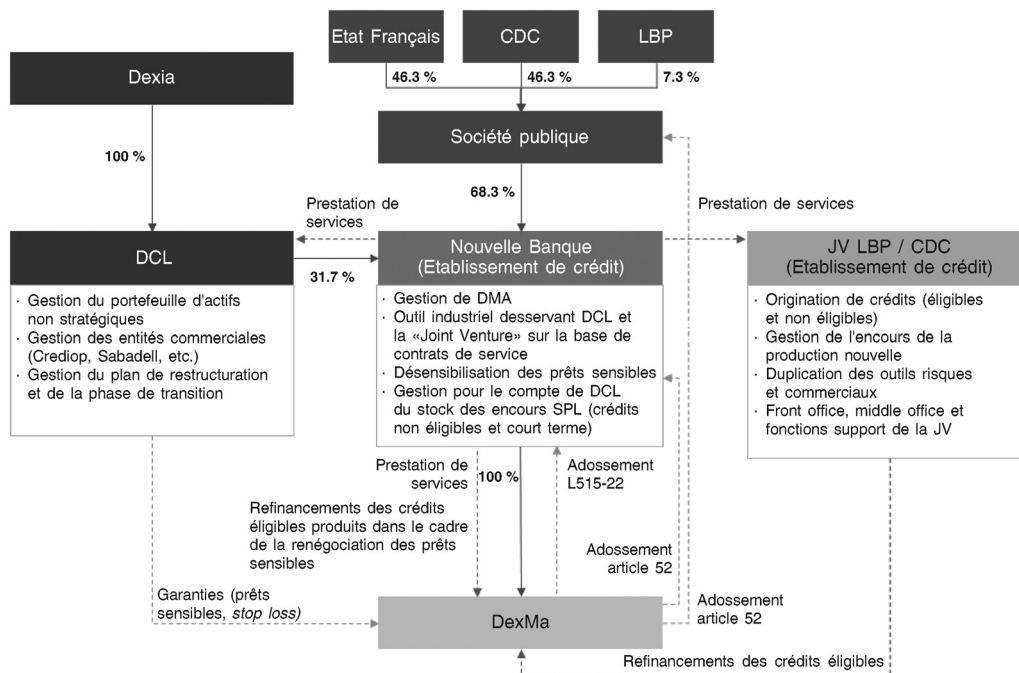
Etat Français

CDC

LBP

46.3 %

46.3 %

7.3 %

Dexia

100 %

Société publique

68.3 %

Prestation de services

Prestation de services

DCL

31.7 %

Nouvelle Banque (Etablissement de crédit)

JV LBP / CDC (Etablissement de crédit)

· Gestion du portefeuille d'actifs non stratégiques
· Gestion des entités commerciales (Crediop, Sabadell, etc.)
· Gestion du plan de restructuration et de la phase de transition

· Gestion de DMA
· Outil industriel desservant DCL et la «Joint Venture» sur la base de contrats de service
· Désensibilisation des prêts sensibles
· Gestion pour le compte de DCL du stock des encours SPL (crédits non éligibles et court terme)

· Origination de crédits (éligibles et non éligibles)
· Gestion de l'encours de la production nouvelle
· Duplication des outils risques et commerciaux
· Front office, middle office et fonctions support de la JV

Prestation de services

100 %

Adossement L515-22

Refinancements des crédits éligibles produits dans le cadre de la renégociation des prêts sensibles

Adossement article 52

Garanties (prêts sensibles, *stop loss)*

DexMa

Adossement article 52

Refinancements des crédits éligibles